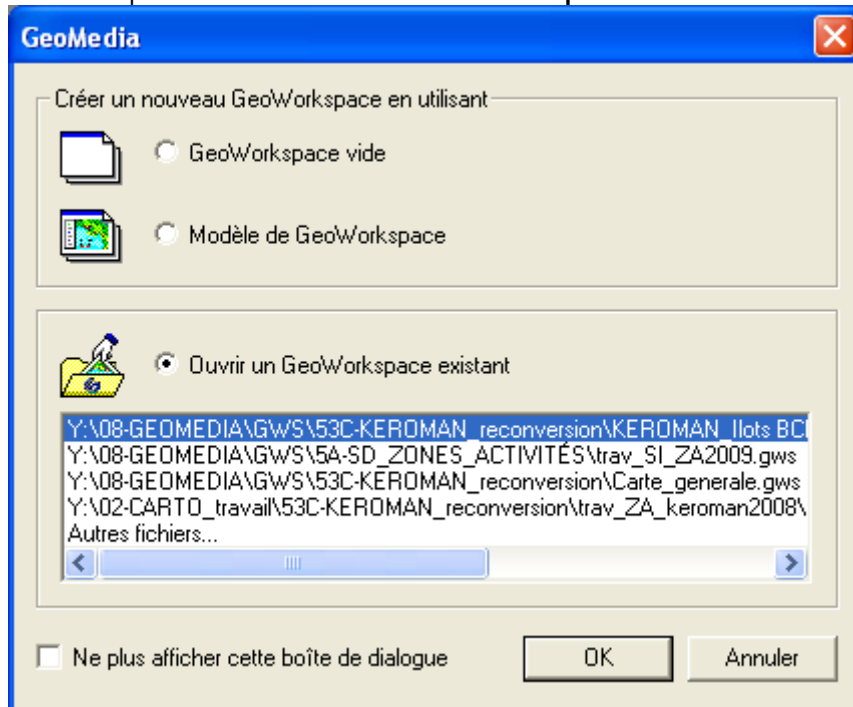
GeoMedia

Créer un nouveau GeoWorkspace en utilisant

GeoWorkspace vide

Modèle de GeoWorkspace

Ouvrir un GeoWorkspace existant

Y:\08-GEOMEDIA\GWS\53C-KEROMAN_reconversion\KEROMAN_Ilots BC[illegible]
Y:\08-GEOMEDIA\GWS\5A-SD_ZONES_ACTIVITÉS\trav_SI_ZA2009.gws
Y:\08-GEOMEDIA\GWS\53C-KEROMAN_reconversion\Carte_generale.gws
Y:\02-CARTO_travail\53C-KEROMAN_reconversion\trav_ZA_keroman2008\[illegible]
Autres fichiers...

Ne plus afficher cette boîte de dialogue

OK

Annuler